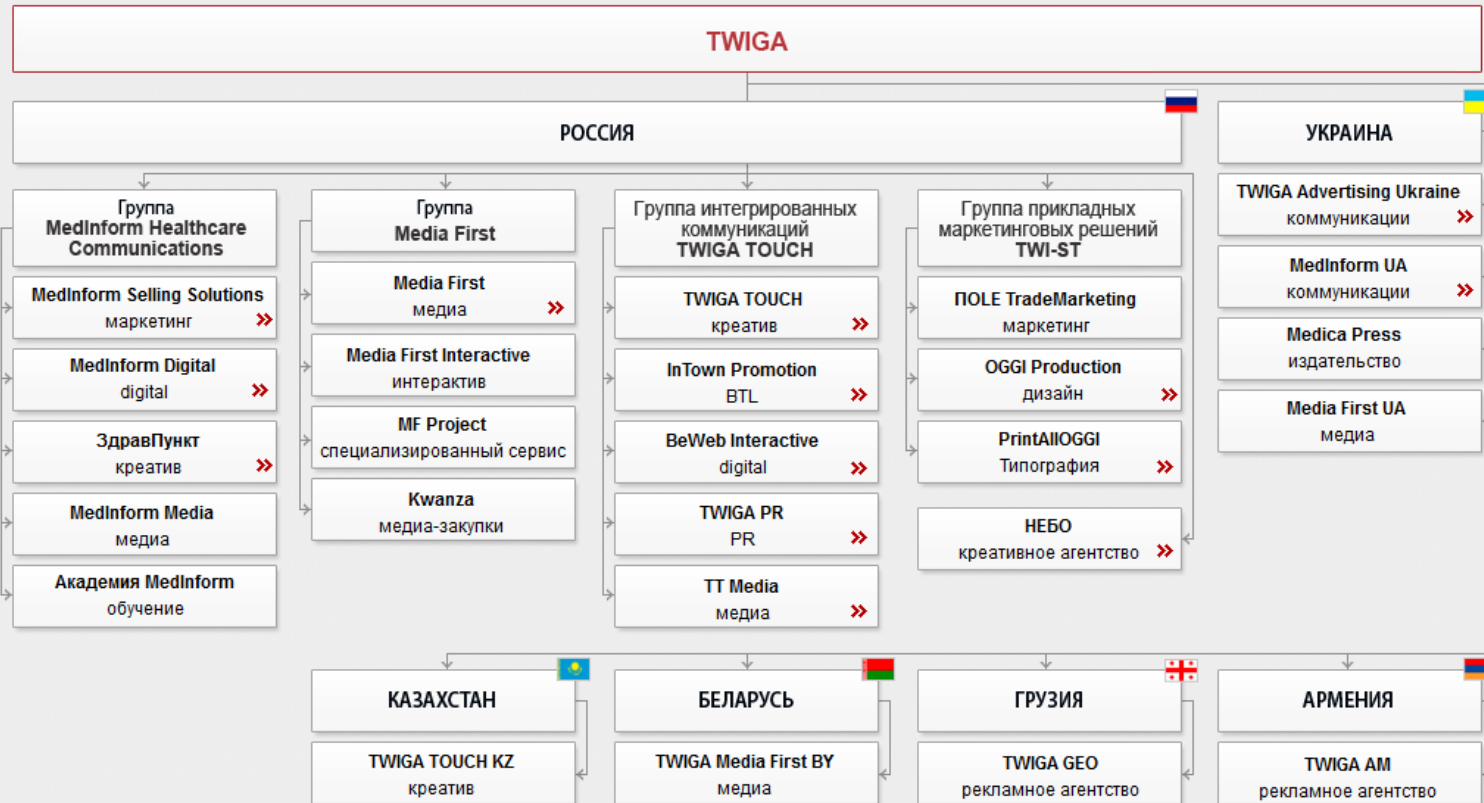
TWIGA

РОССИЯ

Группа
MedInform Healthcare Communications

MedInform Selling Solutions
маркетинг »

MedInform Digital
digital »

ЗдравПункт
креатив »

MedInform Media
медиа

Академия MedInform
обучение

Группа
Media First

Media First
медиа »

Media First Interactive
интерактив

MF Project
специализированный сервис

Kwanza
медиа-закупки

Группа интегрированных коммуникаций
TWIGA TOUCH

TWIGA TOUCH
креатив »

InTown Promotion
BTL »

BeWeb Interactive
digital »

TWIGA PR
PR »

TT Media
медиа »

Группа прикладных маркетинговых решений
TWI-ST

ПОLE TradeMarketing
маркетинг

OGGI Production
дизайн »

PrintAllOGGI
Типография »

НЕБО
креативное агентство »

УКРАИНА

TWIGA Advertising Ukraine
коммуникации »

MedInform UA
коммуникации »

Medica Press
издательство

Media First UA
медиа

КАЗАХСТАН

TWIGA TOUCH KZ
креатив

БЕЛАРУСЬ

TWIGA Media First BY
медиа

ГРУЗИЯ

TWIGA GEO
рекламное агентство

АРМЕНИЯ

TWIGA AM
рекламное агентство